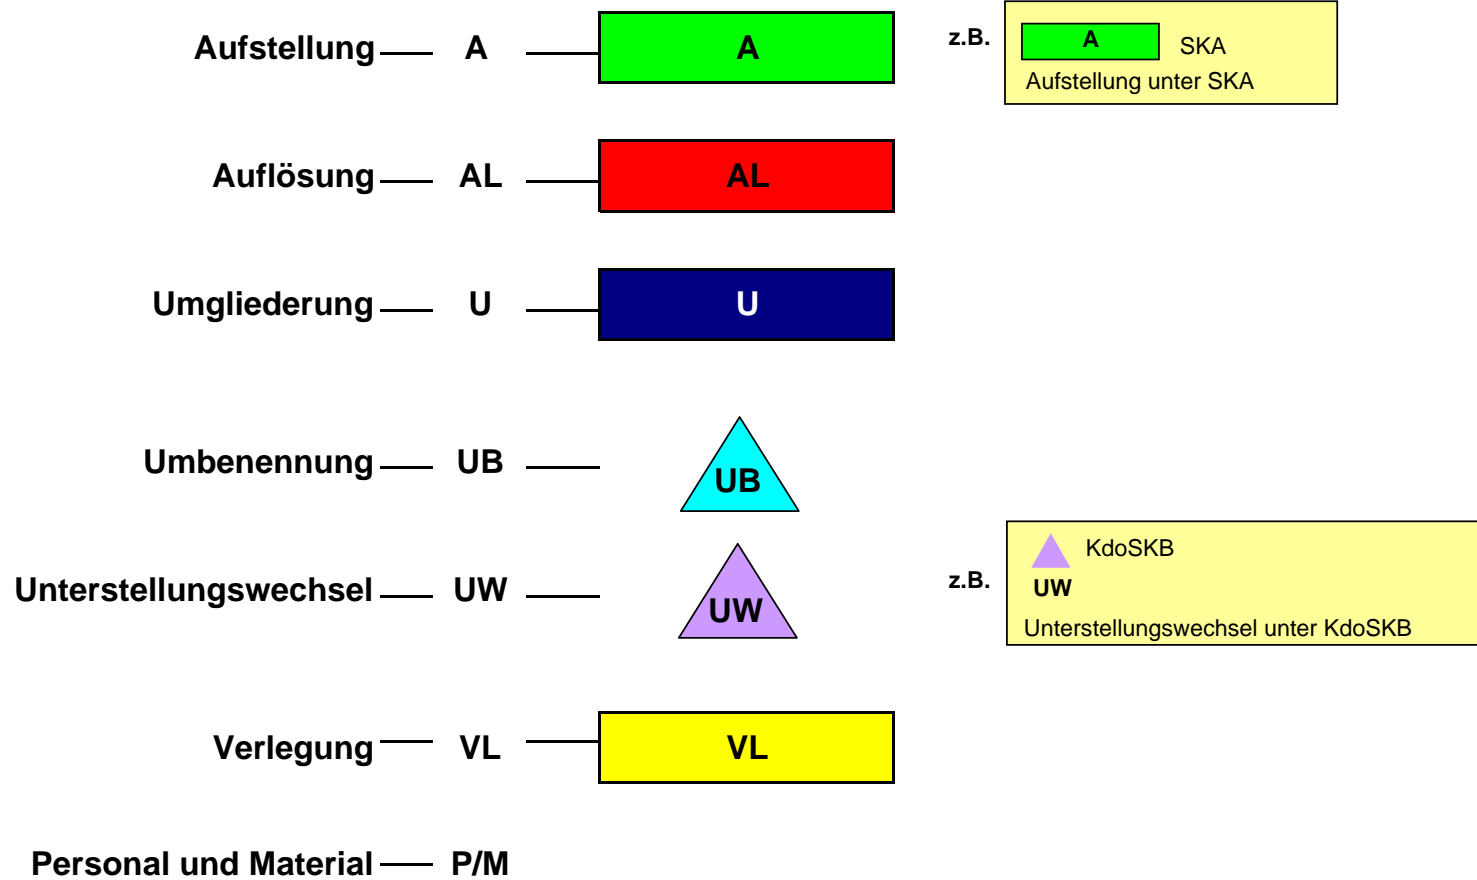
Aufstellung — A — A

z.B. A SKA
Aufstellung unter SKA

Auflösung — AL — AL

Umgliederung — U — U

Umbenennung — UB — UB

Unterstellungswechsel — UW — UW

z.B. KdoSKB
UW
Unterstellungswechsel unter KdoSKB

Verlegung — VL — VL

Personal und Material — P/M